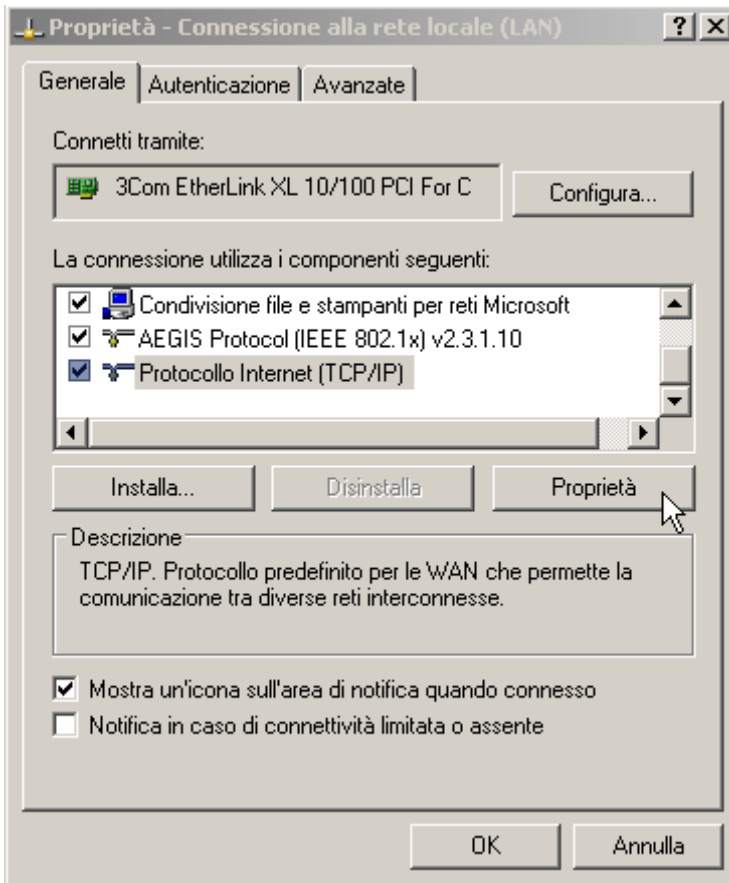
Proprietà - Connessione alla rete locale (LAN)

?

Generale | Autenticazione | Avanzate

Connetti tramite:

3Com EtherLink XL 10/100 PCI For C

Configura...

La connessione utilizza i componenti seguenti:

Condivisione file e stampanti per reti Microsoft

AEGIS Protocol (IEEE 802.1x) v2.3.1.10

Protocollo Internet (TCP/IP)

Installa...

Disinstalla

Proprietà

Descrizione

TCP/IP. Protocollo predefinito per le WAN che permette la comunicazione tra diverse reti interconnesse.

Mostra un'icona sull'area di notifica quando connesso

Notifica in caso di connettività limitata o assente

OK

Annulla